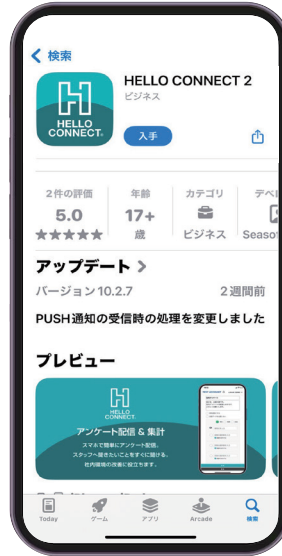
< 検索

HELLO CONNECT

HELLO CONNECT 2
ビジネス

入手

2件の評価
5.0
★★★★★

年齢
17+
歳

カテゴリ
ビジネス

デベ
Seaso

アップデート >

バージョン 10.2.7

2週間前

PUSH通知の受信時の処理を変更しました

プレビュー

HELLO CONNECT

アンケート配信 & 集計

スマホで簡単にアンケート配信。
スタッフへ聞きたいことを手軽に聞ける。
社内環境の改善に役立ちます。

Today
ゲーム
アプリ
Arcade
検索